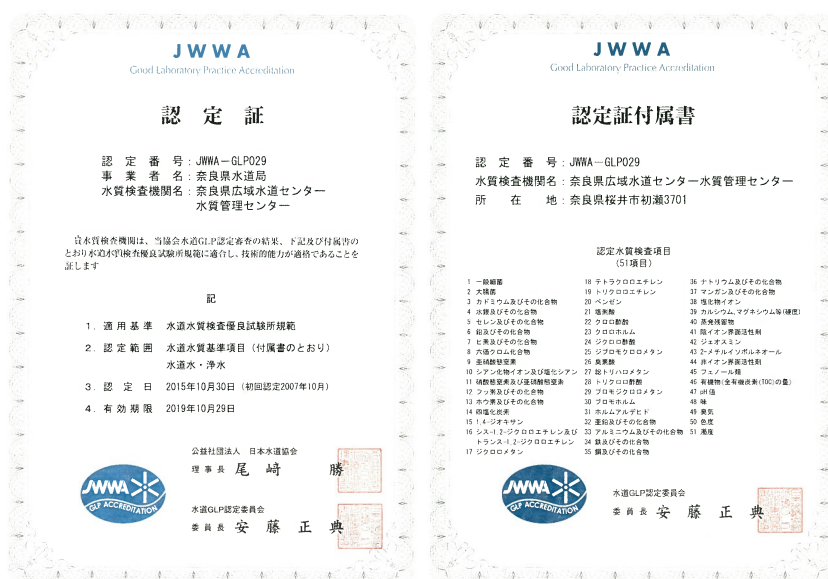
JWWA
Good Laboratory Practice Accreditation

認　定　証

認　定　番　号：JWWA－GLP029
事　業　者　名：奈良県水道局
水質検査機関名：奈良県広域水道センター
　　　　　　　　水質管理センター

上記水質検査機関は、当協会水道GLP認定審査の結果、下記及び付属書のとおり水道水質検査優良試験所規範に適合し、技術的能力が適格であることを証します

記

1．適用基準　水道水質検査優良試験所規範

2．認定範囲　水道水質基準項目（付属書のとおり）
　　　　　　水道水・浄水

3．認　定　日　2015年10月30日（初回認定2007年10月）

4．有効期限　2019年10月29日

公益社団法人　日本水道協会
理事長　尾　﨑　　　勝

水道GLP認定委員会
委員長　安　藤　正　典

JWWA
GLP ACCREDITATION

JWWA
Good Laboratory Practice Accreditation

認定証付属書

認　定　番　号：JWWA－GLP029
水質検査機関名：奈良県広域水道センター水質管理センター
所　　在　　地：奈良県桜井市初瀬3701

認定水質検査項目
（51項目）

1 一般細菌
2 大腸菌
3 カドミウム及びその化合物
4 水銀及びその化合物
5 セレン及びその化合物
6 鉛及びその化合物
7 ヒ素及びその化合物
8 六価クロム化合物
9 亜硝酸態窒素
10 シアン化物イオン及び塩化シアン
11 硝酸態窒素及び亜硝酸態窒素
12 フッ素及びその化合物
13 ホウ素及びその化合物
14 四塩化炭素
15 1,4－ジオキサン
16 シス－1,2－ジクロロエチレン及びトランス－1,2－ジクロロエチレン
17 ジクロロメタン
18 テトラクロロエチレン
19 トリクロロエチレン
20 ベンゼン
21 塩素酸
22 クロロ酢酸
23 クロロホルム
24 ジクロロ酢酸
25 ジブロモクロロメタン
26 臭素酸
27 総トリハロメタン
28 トリクロロ酢酸
29 ブロモジクロロメタン
30 ブロモホルム
31 ホルムアルデヒド
32 亜鉛及びその化合物
33 アルミニウム及びその化合物
34 鉄及びその化合物
35 銅及びその化合物
36 ナトリウム及びその化合物
37 マンガン及びその化合物
38 塩化物イオン
39 カルシウム、マグネシウム等(硬度)
40 蒸発残留物
41 陰イオン界面活性剤
42 ジェオスミン
43 2－メチルイソボルネオール
44 非イオン界面活性剤
45 フェノール類
46 有機物(全有機炭素(TOC)の量)
47 pH 値
48 味
49 臭気
50 色度
51 濁度

JWWA
GLP ACCREDITATION

水道GLP認定委員会
委員長　安　藤　正　典